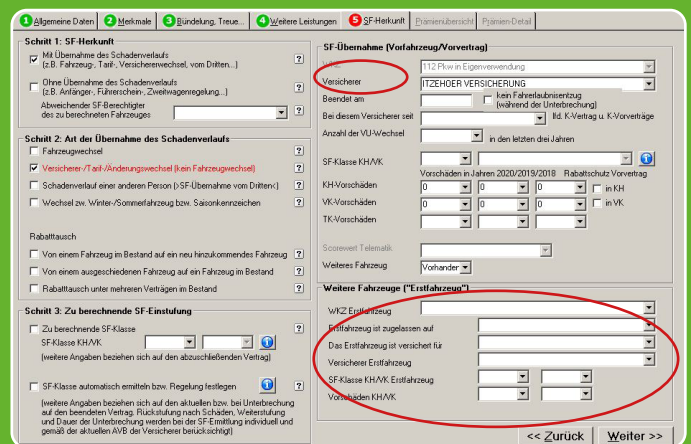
1 Allgemeine Daten | 2 Merkmale | 3 Bündelung, Treue... | 4 Weitere Leistungen | 5 SF-Herkunft | Prämienübersicht | Prämien-Detail

Schritt 1: SF-Herkunft

Mit Übernahme des Schadenverlaufs (z.B. Fahrzeug-, Tarif-, Versichererwechsel, vom Dritten...) ?

Ohne Übernahme des Schadenverlaufs (z.B. Anfänger-, Führerschein-, Zweitwagenregelung...) ?

Abweichender SF-Berechtigter des zu berechnenden Fahrzeuges ?

Schritt 2: Art der Übernahme des Schadenverlaufs

Fahrzeugwechsel ?

Versicherer-/Tarif-/Änderungswechsel (kein Fahrzeugwechsel) ?

Schadenverlauf einer anderen Person (>SF-Übernahme vom Dritten<) ?

Wechsel zw. Winter-/Sommerfahrzeug bzw. Saisonkennzeichen ?

Rabatttausch

Von einem Fahrzeug im Bestand auf ein neu hinzukommendes Fahrzeug ?

Von einem ausgeschiedenen Fahrzeug auf ein Fahrzeug im Bestand ?

Rabatttausch unter mehreren Verträgen im Bestand ?

Schritt 3: Zu berechnende SF-Einstufung

Zu berechnende SF-Klasse ?

SF-Klasse KH/VK

(weitere Angaben beziehen sich auf den abzuschließenden Vertrag)

SF-Klasse automatisch ermitteln bzw. Regelung festlegen ?

(weitere Angaben beziehen sich auf den aktuellen bzw. bei Unterbrechung auf den beendeten Vertrag. Rückstufung nach Schäden, Weiterstufung und Dauer der Unterbrechung werden bei der SF-Ermittlung individuell und gemäß der aktuellen AVB der Versicherer berücksichtigt)

SF-Übernahme (Vorfahrzeug/Vorvertrag)

WKZ 112 Pkw in Eigenverwendung

Versicherer ITZEHOER VERSICHERUNG

Beendet am | kein Fahrerlaubnisentzug (während der Unterbrechung)

Bei diesem Versicherer seit | lfd. K-Vertrag u. K-Vorverträge

Anzahl der VU-Wechsel | in den letzten drei Jahren

SF-Klasse KH/VK

Vorschäden in Jahren 2020/2019/2018 Rabattschutz Vorvertrag

KH-Vorschäden 0 0 0 in KH

VK-Vorschäden 0 0 0 in VK

TK-Vorschäden 0 0 0

Scorewert Telematik

Weiteres Fahrzeug Vorhanden

Weitere Fahrzeuge ("Erstfahrzeug")

WKZ Erstfahrzeug

Erstfahrzeug ist zugelassen auf

Das Erstfahrzeug ist versichert für

Versicherer Erstfahrzeug

SF-Klasse KH/VK Erstfahrzeug

Vorschäden KH/VK

<< Zurück | Weiter >>